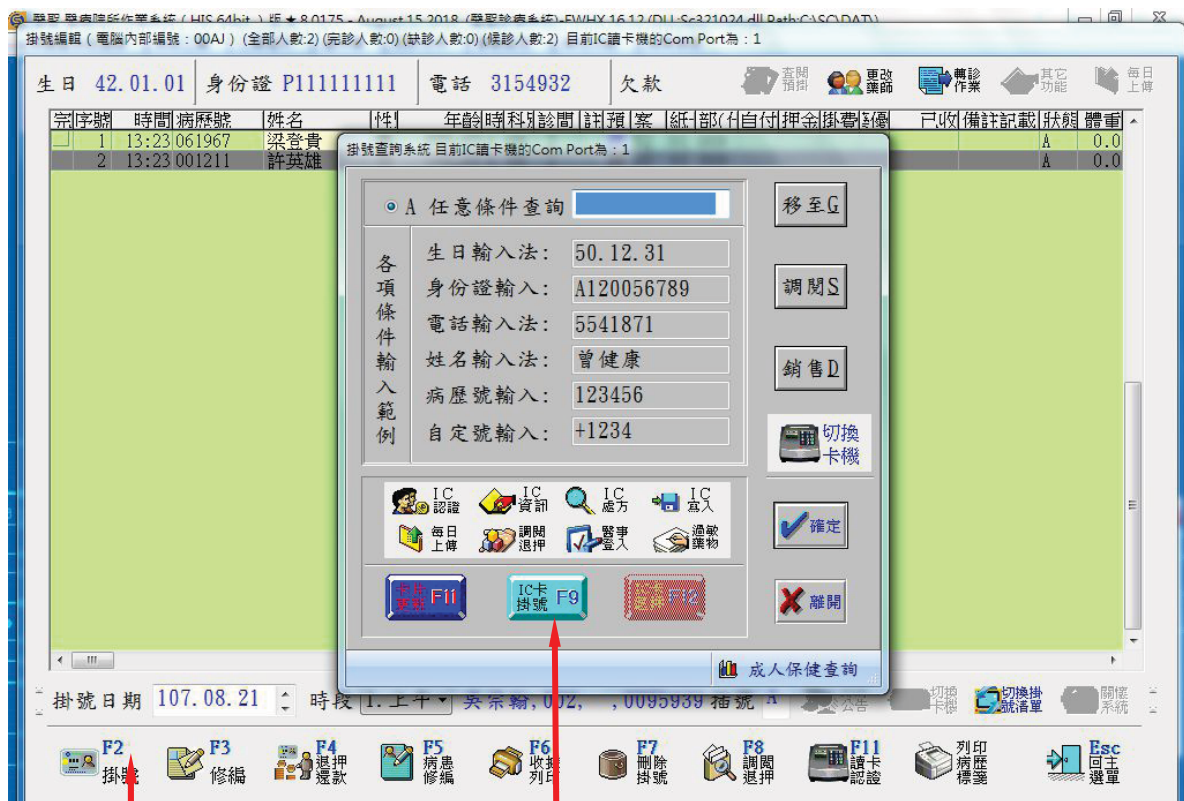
華聯 醫療院所作業系統 ( HIS 64bit ) 版 ★ 8.0175 - August 15 2018 (華聯診療系統)-FWHX 16.12 (DLL:Sc321024.dll Path:C:\SC\DAT\)

掛號編輯 ( 電腦內部編號 : 00AJ ) (全部人數:2) (完診人數:0) (缺診人數:0) (候診人數:2) 目前IC讀卡機的Com Port為 : 1

生日 42.01.01 身份證 P111111111 電話 3154932 欠款

查閱預掛 更改藥師 轉診作業 其它功能 每日上傳

| 完 | 序號 | 時間 | 病歷號 | 姓名 | 性 | 年齡 | 時 | 科別 | 診間 | 計 | 預 | 案 | 紙 | 部(代 | 自付 | 押金 | 掛費 | 優 | 已收 | 備註 | 記載 | 狀態 | 體重 |
|---|---|---|---|---|---|---|---|---|---|---|---|---|---|---|---|---|---|---|---|---|---|---|---|
| | 1 | 13:23 | 061967 | 梁登貴 | | | | | | | | | | | | | | | | | | A | 0.0 |
| | 2 | 13:23 | 001211 | 許英雄 | | | | | | | | | | | | | | | | | | A | 0.0 |

掛號查詢系統 目前IC讀卡機的Com Port為 : 1

A 任意條件查詢

各項條件輸入範例

生日輸入法: 50.12.31
身份證輸入: A120056789
電話輸入法: 5541871
姓名輸入法: 曾健康
病歷號輸入: 123456
自定號輸入: +1234

移至G
調閱S
銷售D
切換卡機

IC認證 IC資訊 IC處方 IC寫入
每日上傳 調閱退押 醫事登入 過敏藥物

確定

卡片認證 F11
IC卡掛號 F9
IC卡退掛 F12

離開

成人保健查詢

掛號日期 107.08.21 時段 1.上午 吳宗翰, 002, , 0095939 插號

公告 切換卡機 切換掛號清單 關懷系統

F2 掛號
F3 修編
F4 退押還款
F5 病患修編
F6 收據列印
F7 刪除掛號
F8 調閱退押
F11 讀卡認證
列印病歷標籤
Esc 回主選單